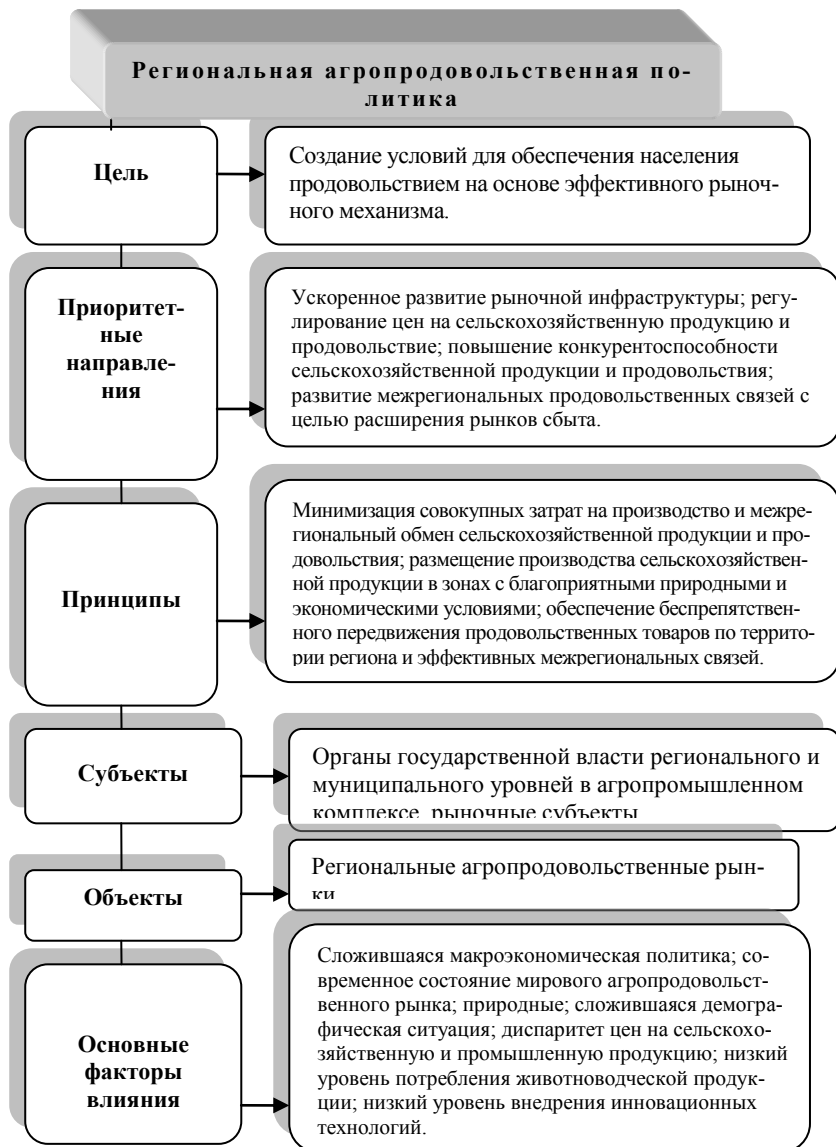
Региональная агропродовольственная политика

Цель

Создание условий для обеспечения населения продовольствием на основе эффективного рыночного механизма.

Приоритетные направления

Ускоренное развитие рыночной инфраструктуры; регулирование цен на сельскохозяйственную продукцию и продовольствие; повышение конкурентоспособности сельскохозяйственной продукции и продовольствия; развитие межрегиональных продовольственных связей с целью расширения рынков сбыта.

Принципы

Минимизация совокупных затрат на производство и межрегиональный обмен сельскохозяйственной продукции и продовольствия; размещение производства сельскохозяйственной продукции в зонах с благоприятными природными и экономическими условиями; обеспечение беспрепятственного передвижения продовольственных товаров по территории региона и эффективных межрегиональных связей.

Субъекты

Органы государственной власти регионального и муниципального уровней в агропромышленном комплексе, рыночные субъекты

Объекты

Региональные агропродовольственные рынки

Основные факторы влияния

Сложившаяся макроэкономическая политика; современное состояние мирового агропродовольственного рынка; природные; сложившаяся демографическая ситуация; диспаритет цен на сельскохозяйственную и промышленную продукцию; низкий уровень потребления животноводческой продукции; низкий уровень внедрения инновационных технологий.